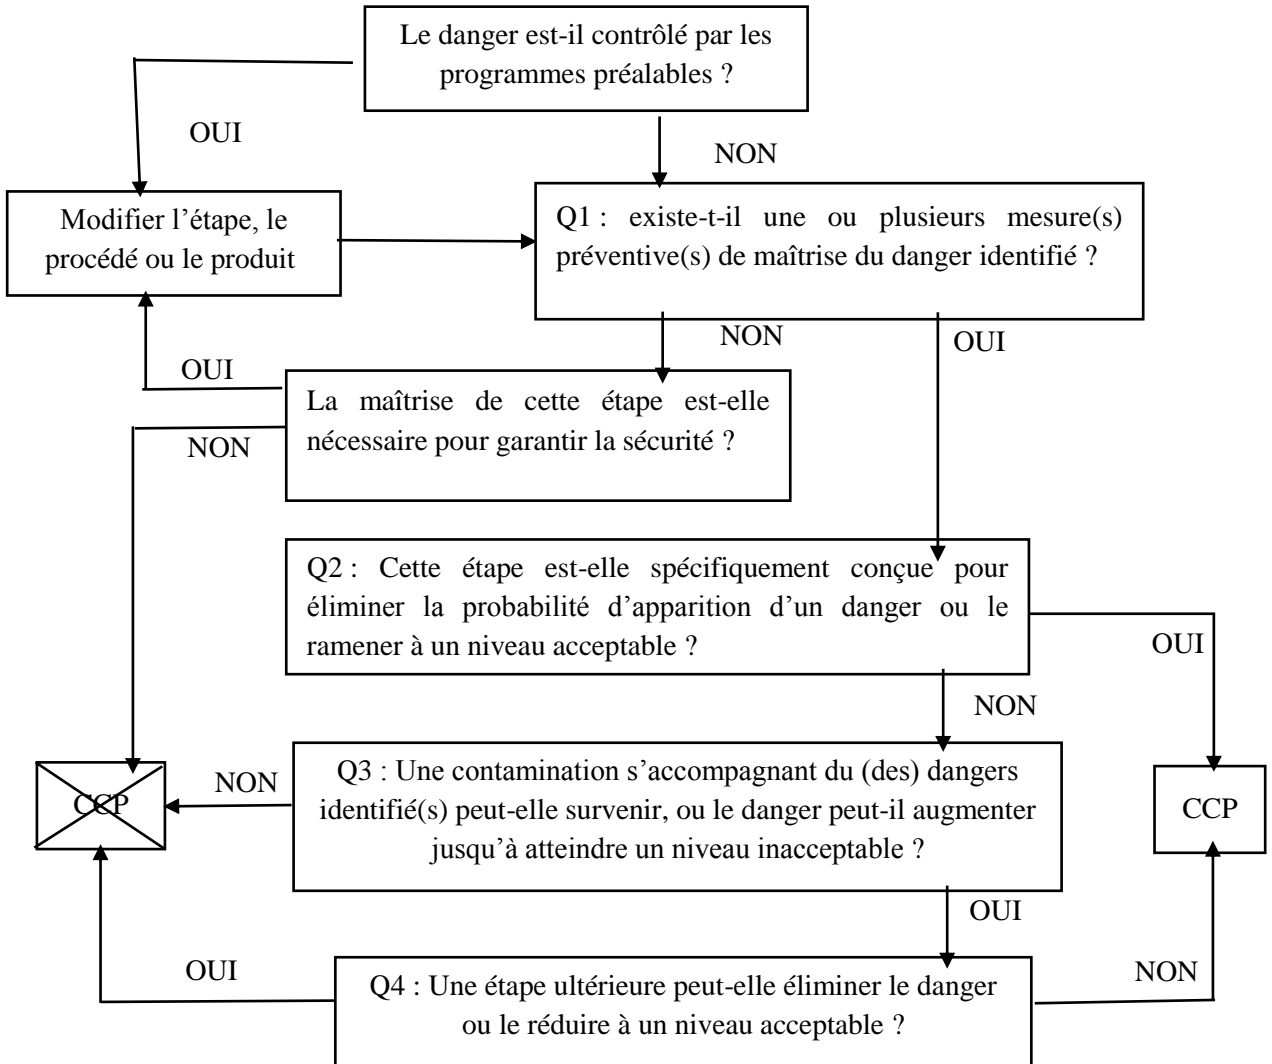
Le danger est-il contrôlé par les programmes préalables ?

OUI

NON

Modifier l'étape, le procédé ou le produit

Q1 : existe-t-il une ou plusieurs mesure(s) préventive(s) de maîtrise du danger identifié ?

NON

OUI

OUI

La maîtrise de cette étape est-elle nécessaire pour garantir la sécurité ?

NON

Q2 : Cette étape est-elle spécifiquement conçue pour éliminer la probabilité d'apparition d'un danger ou le ramener à un niveau acceptable ?

OUI

NON

CCP

NON

Q3 : Une contamination s'accompagnant du (des) dangers identifié(s) peut-elle survenir, ou le danger peut-il augmenter jusqu'à atteindre un niveau inacceptable ?

CCP

OUI

OUI

Q4 : Une étape ultérieure peut-elle éliminer le danger ou le réduire à un niveau acceptable ?

NON